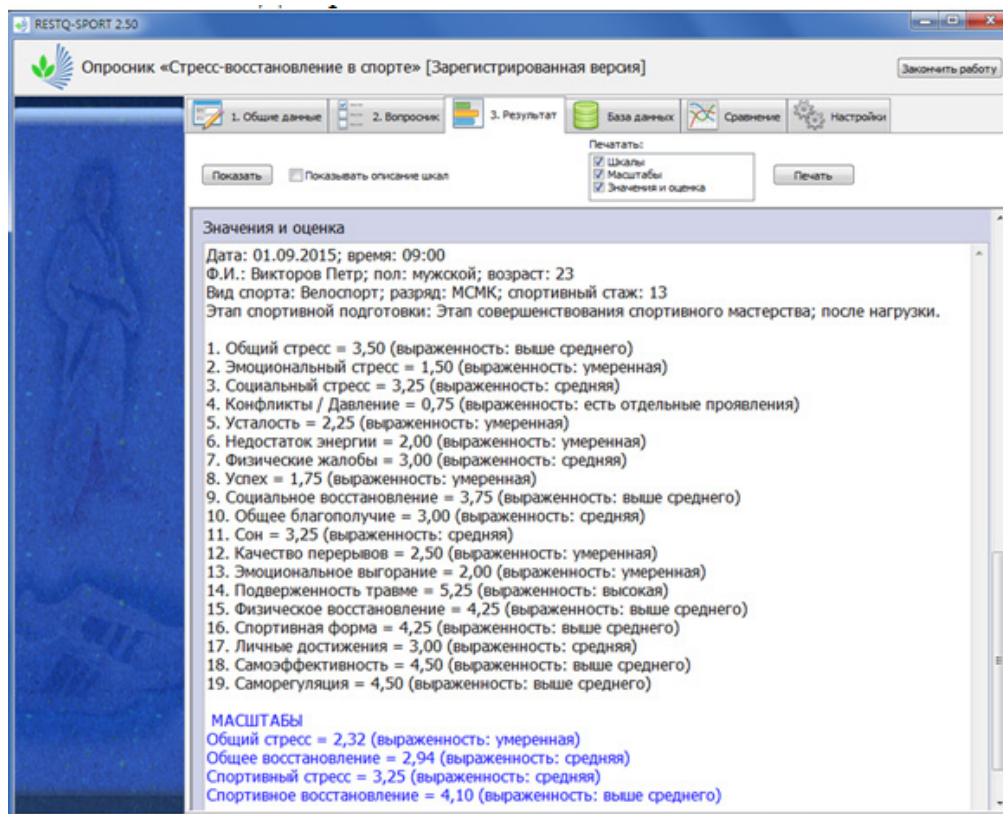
RESTQ-SPORT 2.50

Опросник «Стресс-восстановление в спорте» [Зарегистрированная версия]

Закончить работу

1. Общие данные
2. Вопросник
3. Результат
База данных
Сравнение
Настройки

Показать
Показывать описание шкал

Печатать:
Шкалы
Масштабы
Значения и оценка

Печать

Значения и оценка

Дата: 01.09.2015; время: 09:00
Ф.И.: Викторов Петр; пол: мужской; возраст: 23
Вид спорта: Велоспорт; разряд: МСМК; спортивный стаж: 13
Этап спортивной подготовки: Этап совершенствования спортивного мастерства; после нагрузки.

1. Общий стресс = 3,50 (выраженность: выше среднего)
2. Эмоциональный стресс = 1,50 (выраженность: умеренная)
3. Социальный стресс = 3,25 (выраженность: средняя)
4. Конфликты / Давление = 0,75 (выраженность: есть отдельные проявления)
5. Усталость = 2,25 (выраженность: умеренная)
6. Недостаток энергии = 2,00 (выраженность: умеренная)
7. Физические жалобы = 3,00 (выраженность: средняя)
8. Успех = 1,75 (выраженность: умеренная)
9. Социальное восстановление = 3,75 (выраженность: выше среднего)
10. Общее благополучие = 3,00 (выраженность: средняя)
11. Сон = 3,25 (выраженность: средняя)
12. Качество перерывов = 2,50 (выраженность: умеренная)
13. Эмоциональное выгорание = 2,00 (выраженность: умеренная)
14. Подверженность травме = 5,25 (выраженность: высокая)
15. Физическое восстановление = 4,25 (выраженность: выше среднего)
16. Спортивная форма = 4,25 (выраженность: выше среднего)
17. Личные достижения = 3,00 (выраженность: средняя)
18. Самоэффективность = 4,50 (выраженность: выше среднего)
19. Саморегуляция = 4,50 (выраженность: выше среднего)

МАСШТАБЫ
Общий стресс = 2,32 (выраженность: умеренная)
Общее восстановление = 2,94 (выраженность: средняя)
Спортивный стресс = 3,25 (выраженность: средняя)
Спортивное восстановление = 4,10 (выраженность: выше среднего)